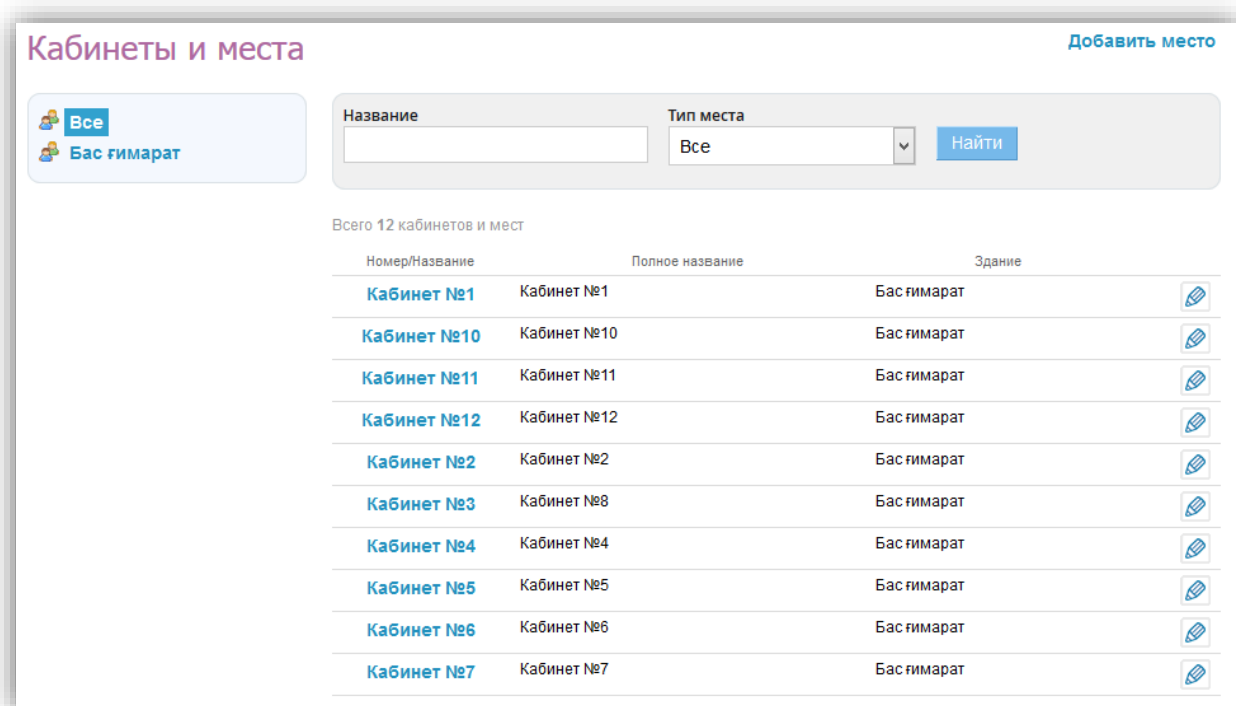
Кабинеты и места

Добавить место

Все
Бас ғимарат

Название

Тип места
Все

Найти

Всего 12 кабинетов и мест

| Номер/Название | Полное название | Здание |
|---|---|---|
| Кабинет №1 | Кабинет №1 | Бас ғимарат |
| Кабинет №10 | Кабинет №10 | Бас ғимарат |
| Кабинет №11 | Кабинет №11 | Бас ғимарат |
| Кабинет №12 | Кабинет №12 | Бас ғимарат |
| Кабинет №2 | Кабинет №2 | Бас ғимарат |
| Кабинет №3 | Кабинет №8 | Бас ғимарат |
| Кабинет №4 | Кабинет №4 | Бас ғимарат |
| Кабинет №5 | Кабинет №5 | Бас ғимарат |
| Кабинет №6 | Кабинет №6 | Бас ғимарат |
| Кабинет №7 | Кабинет №7 | Бас ғимарат |